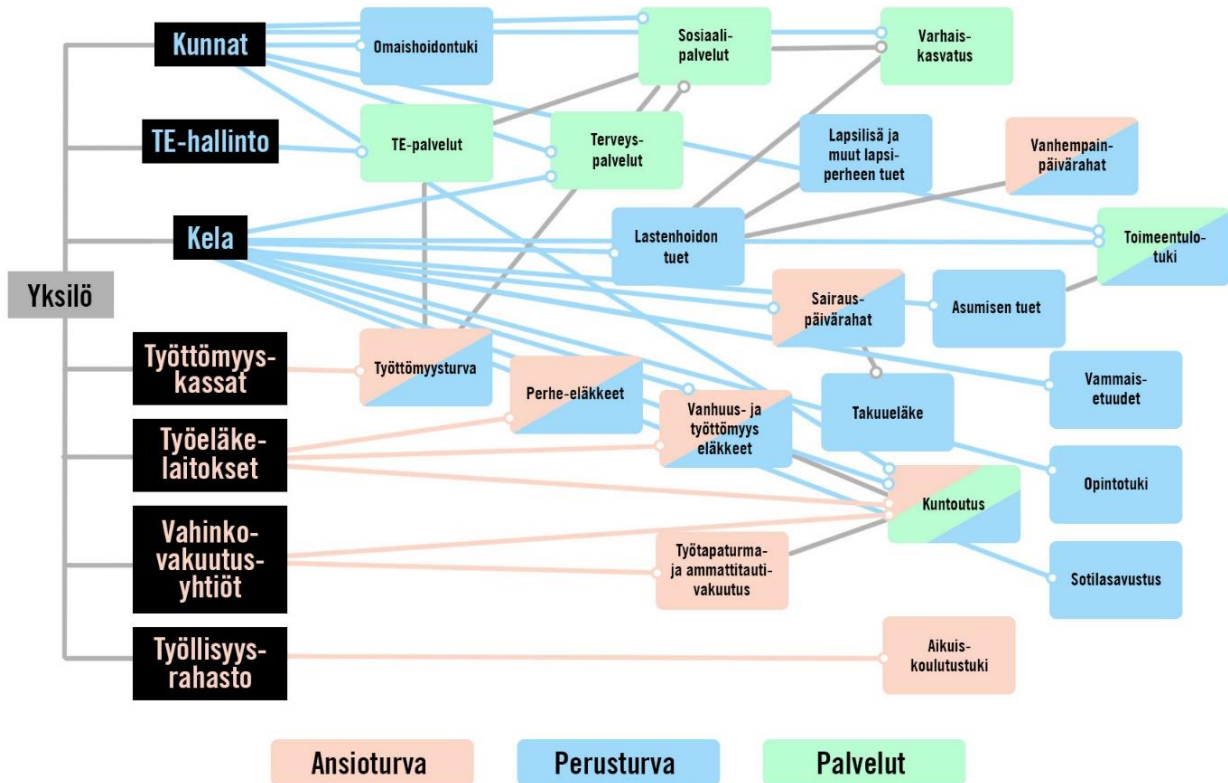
Yksilö

Kunnat

TE-hallinto

Kela

Työttömyyskassat

Työeläkelaitokset

Vahinkovakuutusyhtiöt

Työllisyysrahasto

Omaishoidontuki

Sosiaalipalvelut

Varhaiskasvatus

TE-palvelut

Terveyspalvelut

Lapsilisä ja muut lapsiperheen tuet

Vanhempainpäivärahat

Lastenhoidon tuet

Toimeentulotuki

Sairauspäivärahat

Asumisen tuet

Työttömyysturva

Perhe-eläkkeet

Vanhuus- ja työttömyys eläkkeet

Takuueläke

Vammaisetuudet

Opintotuki

Kuntoutus

Työtapaturma- ja ammattitautivakuutus

Sotilasavustus

Aikuiskoulutustuki

Ansioturva

Perusturva

Palvelut